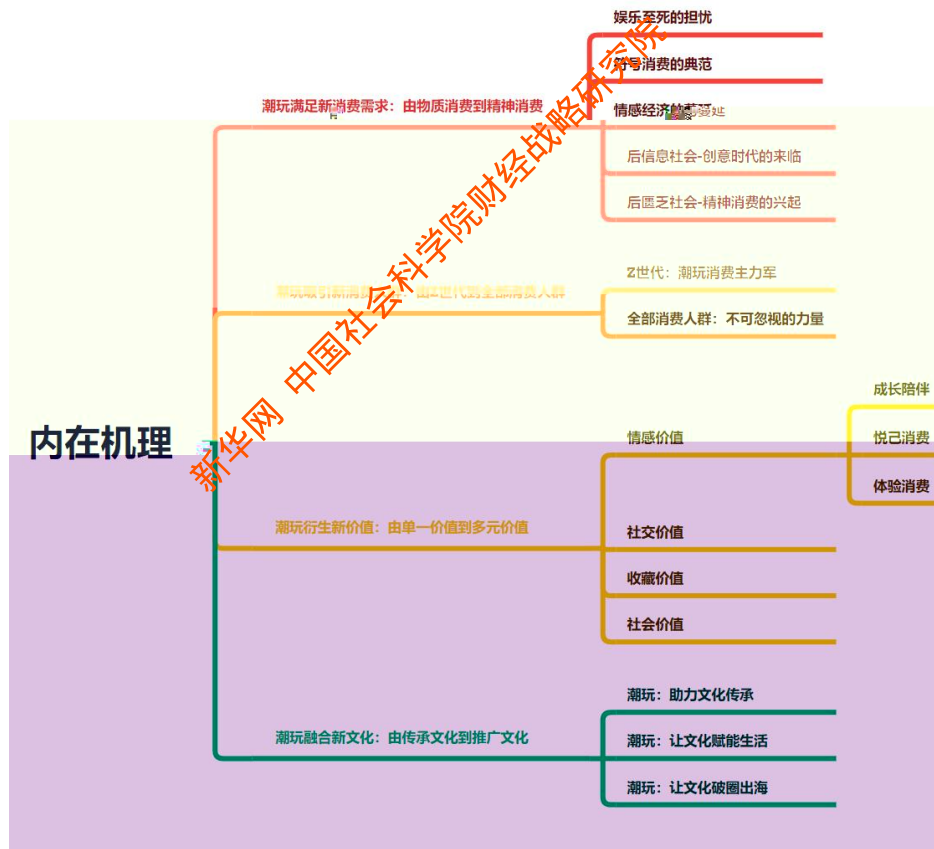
娱乐至死的担忧

符号消费的典范

潮玩满足新消费需求：由物质消费到精神消费

情感经济的蔓延

后信息社会-创意时代的来临

后匮乏社会-精神消费的兴起

Z世代：潮玩消费主力军

潮玩吸引新消费人群：由Z世代到全部消费人群

全部消费人群：不可忽视的力量

成长陪伴

内在机理

情感价值

悦己消费

体验消费

潮玩衍生新价值：由单一价值到多元价值

社交价值

收藏价值

社会价值

潮玩：助力文化传承

潮玩融合新文化：由传承文化到推广文化

潮玩：让文化赋能生活

潮玩：让文化破圈出海

新华网 中国社会科学院财经战略研究院